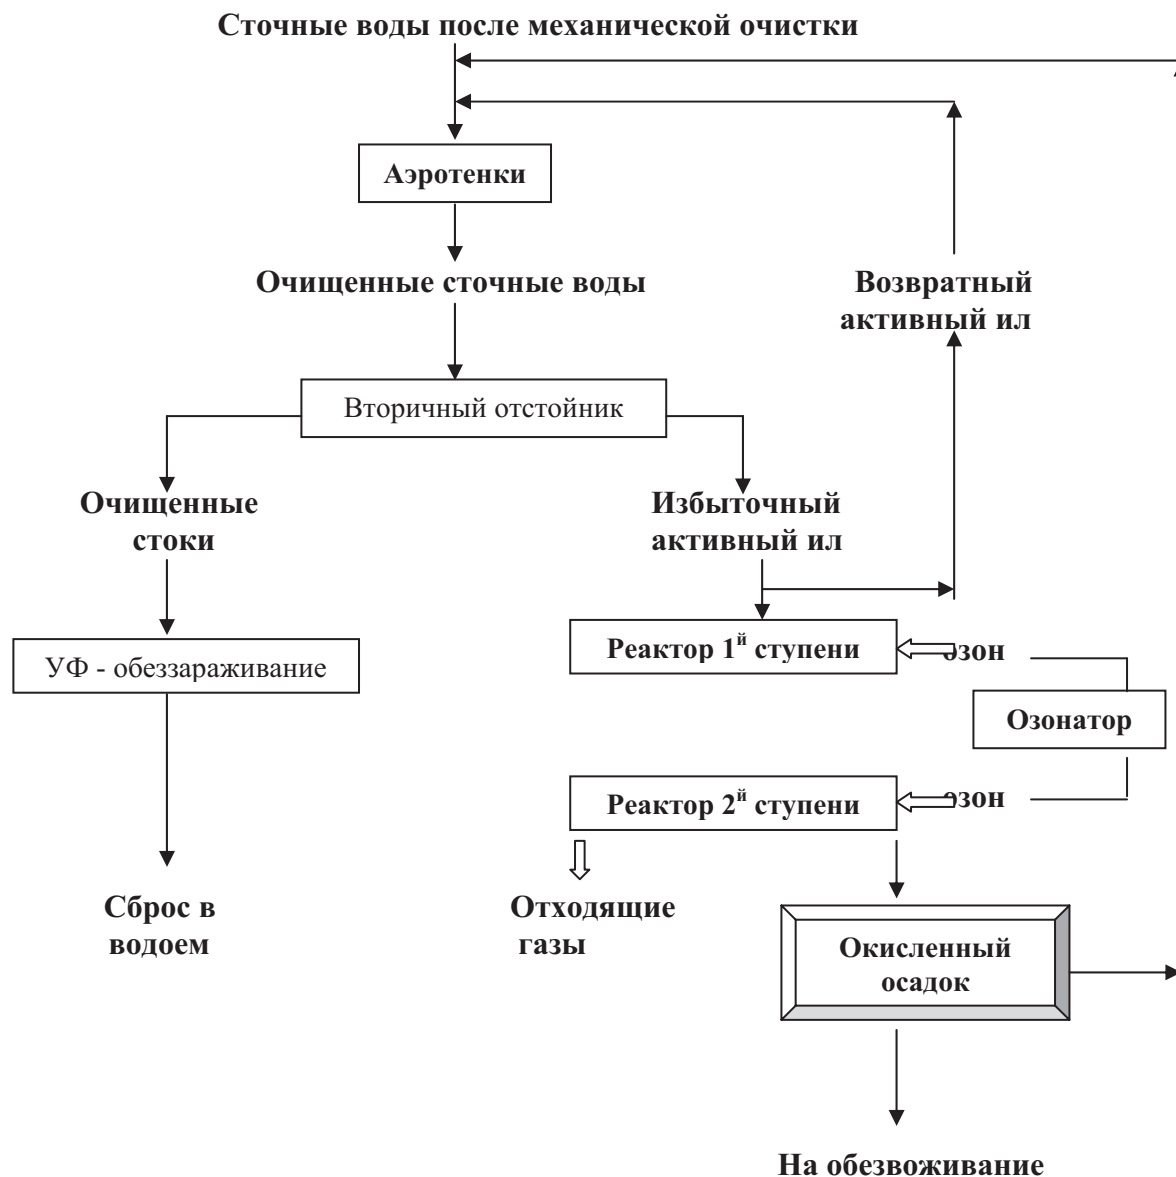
Сточные воды после механической очистки

Аэротенки

Очищенные сточные воды

Возвратный активный ил

Вторичный отстойник

Очищенные стоки

Избыточный активный ил

УФ - обеззараживание

Реактор 1$^{й}$ ступени

озон

Озонатор

Реактор 2$^{й}$ ступени

озон

Сброс в водоем

Отходящие газы

Окисленный осадок

На обезвоживание